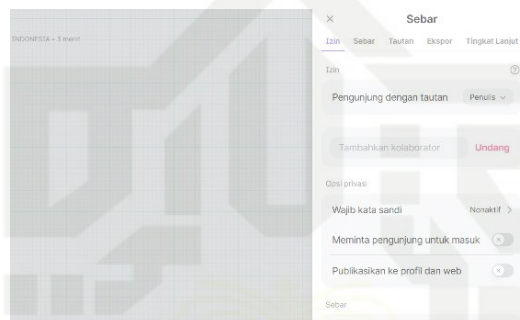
INDONESIA • 3 menit

×

Sebar

Izin Sebar Tautan Ekspor Tingkat Lanjut

Izin

Pengunjung dengan tautan Penulis

Tambahkan kolaborator Undang

Opsi privasi

Wajib kata sandi Nonaktif >

Meminta pengunjung untuk masuk

Publikasikan ke profil dan web

Sebar